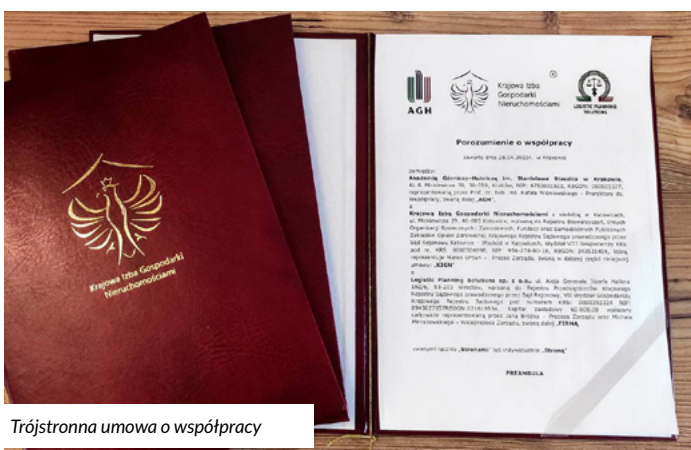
Krajowa Izba Gospodarki Nieruchomościami

AGH

Krajowa Izba Gospodarki Nieruchomościami

®

LOGISTIC PLANNING SOLUTIONS

Porozumienie o współpracy

zawarte dnia 26.04.2022r. w Krakowie

pomiędzy:

Akademią Górniczo-Hutniczą im. Stanisława Staszica w Krakowie, al. A. Mickiewicza 30, 30-059, Kraków, NIP: 6750001923, REGON: 000001327, reprezentowaną przez Prof. dr. hab. inż. Rafała Wiśniowskiego – Prorektora ds. Współpracy, zwaną dalej „AGH",

a

Krajową Izbą Gospodarki Nieruchomościami z siedzibą w Katowicach, ul. Mickiewicza 29, 40-085 Katowice, wpisaną do Rejestru Stowarzyszeń, Innych Organizacji Społecznych i Zawodowych, Fundacji oraz Samodzielnych Publicznych Zakładów Opieki Zdrowotnej Krajowego Rejestru Sądowego prowadzonego przez Sąd Rejonowy Katowice – Wschód w Katowicach, Wydział VIII Gospodarczy KRS, pod nr. KRS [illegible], NIP: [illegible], REGON: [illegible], którą reprezentuje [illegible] – Prezes Zarządu, zwaną w dalszej części niniejszej umowy „KIGN"

a

Logistic Planning Solutions sp. z o.o. ul. Aleja Generała Józefa Hallera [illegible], 53-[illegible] Wrocław, wpisaną do Rejestru Przedsiębiorców Krajowego Rejestru Sądowego prowadzonego przez Sąd Rejonowy, VIII Wydział Gospodarczy Krajowego Rejestru Sądowego pod numerem KRS: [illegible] NIP: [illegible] REGON: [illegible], kapitał zakładowy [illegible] wpłacony całkowicie reprezentowaną przez Jana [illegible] – Prezesa Zarządu oraz Michała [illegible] – Wiceprezesa Zarządu, zwaną dalej „FIRMĄ",

zwanymi łącznie „Stronami" lub indywidualnie „Stroną".

PREAMBUŁA

Trójstronna umowa o współpracy